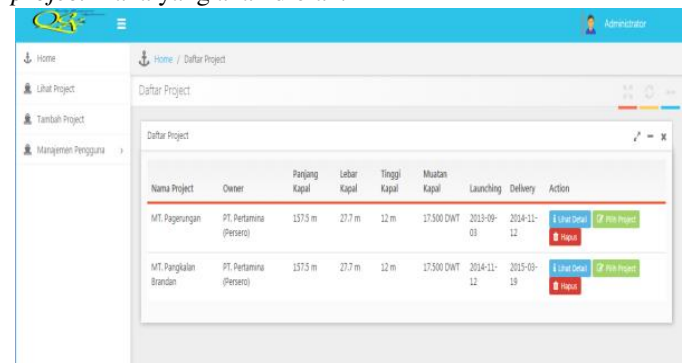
Administrator

Home

Lihat Project

Tambah Project

Manajemen Pengguna

Home / Daftar Project

Daftar Project

Daftar Project

| Nama Project | Owner | Panjang Kapal | Lebar Kapal | Tinggi Kapal | Muatan Kapal | Launching | Delivery | Action |
|---|---|---|---|---|---|---|---|---|
| MT. Pagerungan | PT. Pertamina (Persero) | 157.5 m | 27.7 m | 12 m | 17.500 DWT | 2013-09-03 | 2014-11-12 | Lihat Detail Pilih Project Hapus |
| MT. Pangkalan Brandan | PT. Pertamina (Persero) | 157.5 m | 27.7 m | 12 m | 17.500 DWT | 2014-11-12 | 2015-03-19 | Lihat Detail Pilih Project Hapus |